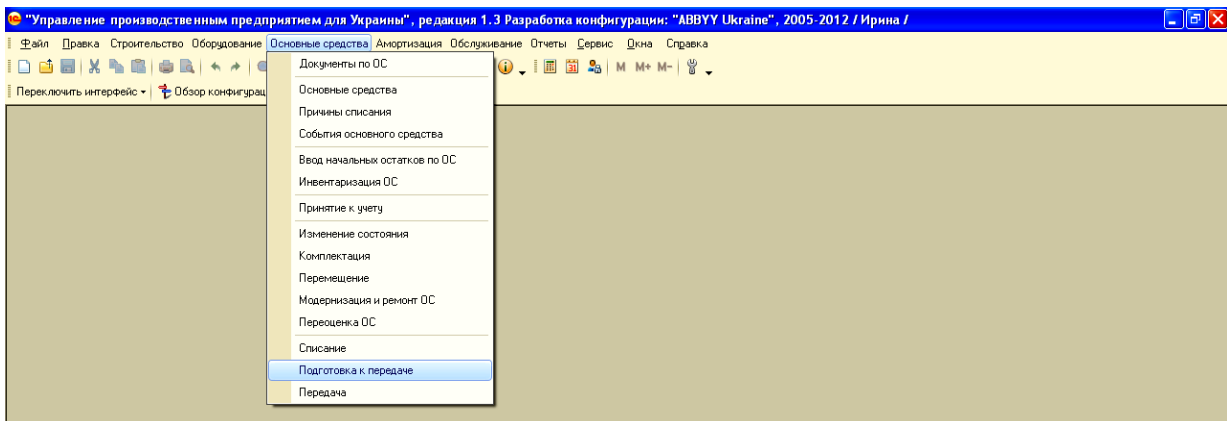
"Управление производственным предприятием для Украины", редакция 1.3 Разработка конфигурации: "ABBYY Ukraine", 2005-2012 / Ирина /

Файл Правка Строительство Оборудование Основные средства Амортизация Обслуживание Отчеты Сервис Окна Справка

M M+ M-

Переключить интерфейс Обзор конфигурац

Документы по ОС

Основные средства
Причины списания
События основного средства

Ввод начальных остатков по ОС
Инвентаризация ОС

Принятие к учету

Изменение состояния
Комплектация
Перемещение
Модернизация и ремонт ОС
Переоценка ОС

Списание
Подготовка к передаче
Передача